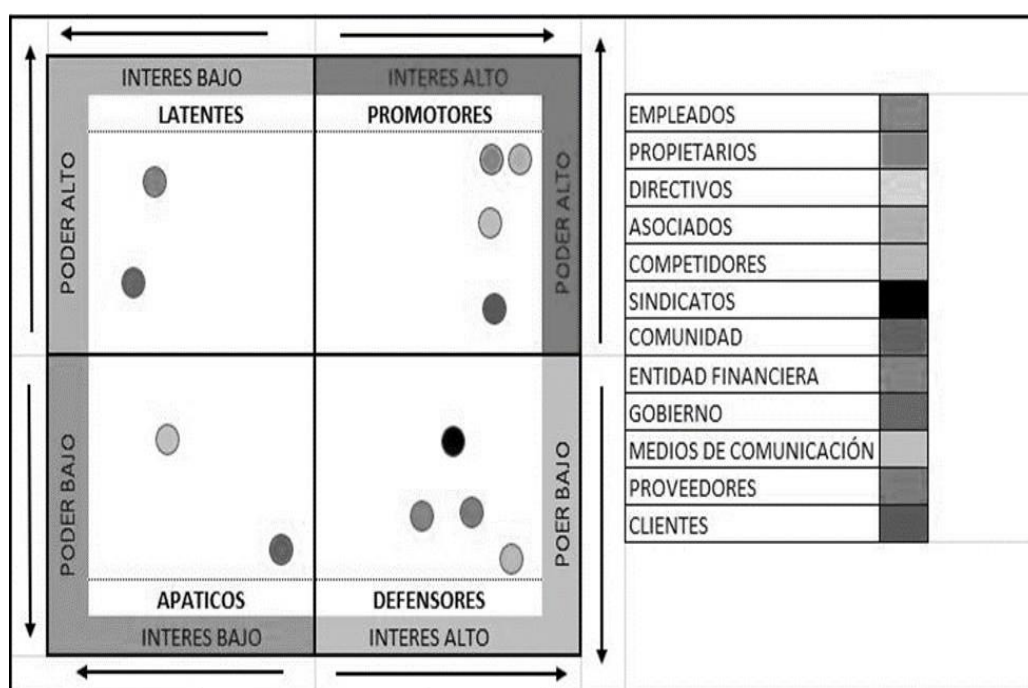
INTERES BAJO

INTERES ALTO

LATENTES

PROMOTORES

PODER ALTO

PODER ALTO

PODER BAJO

POER BAJO

APATICOS

DEFENSORES

INTERES BAJO

INTERES ALTO

| EMPLEADOS | |
|---|---|
| PROPIETARIOS | |
| DIRECTIVOS | |
| ASOCIADOS | |
| COMPETIDORES | |
| SINDICATOS | |
| COMUNIDAD | |
| ENTIDAD FINANCIERA | |
| GOBIERNO | |
| MEDIOS DE COMUNICACIÓN | |
| PROVEEDORES | |
| CLIENTES | |